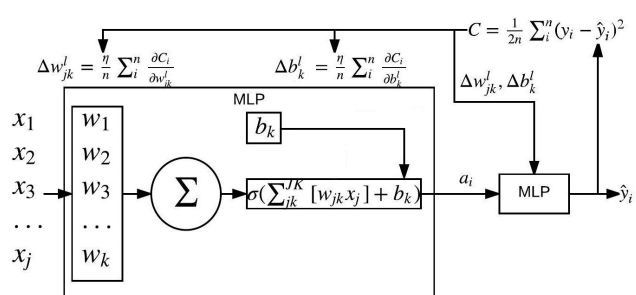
$C = \frac{1}{2n} \sum_i^n (y_i - \hat{y}_i)^2$

$\Delta w_{jk}^l = \frac{\eta}{n} \sum_i^n \frac{\partial C_i}{\partial w_{jk}^l}$

$\Delta b_k^l = \frac{\eta}{n} \sum_i^n \frac{\partial C_i}{\partial b_k^l}$

$\Delta w_{jk}^l, \Delta b_k^l$

MLP

$x_1$
$x_2$
$x_3$
$\dots$
$x_j$

$w_1$
$w_2$
$w_3$
$\dots$
$w_k$

$b_k$

$\Sigma$

$\sigma(\sum_{jk}^{JK} [w_{jk} x_j] + b_k)$

$a_i$

MLP

$\hat{y}_i$